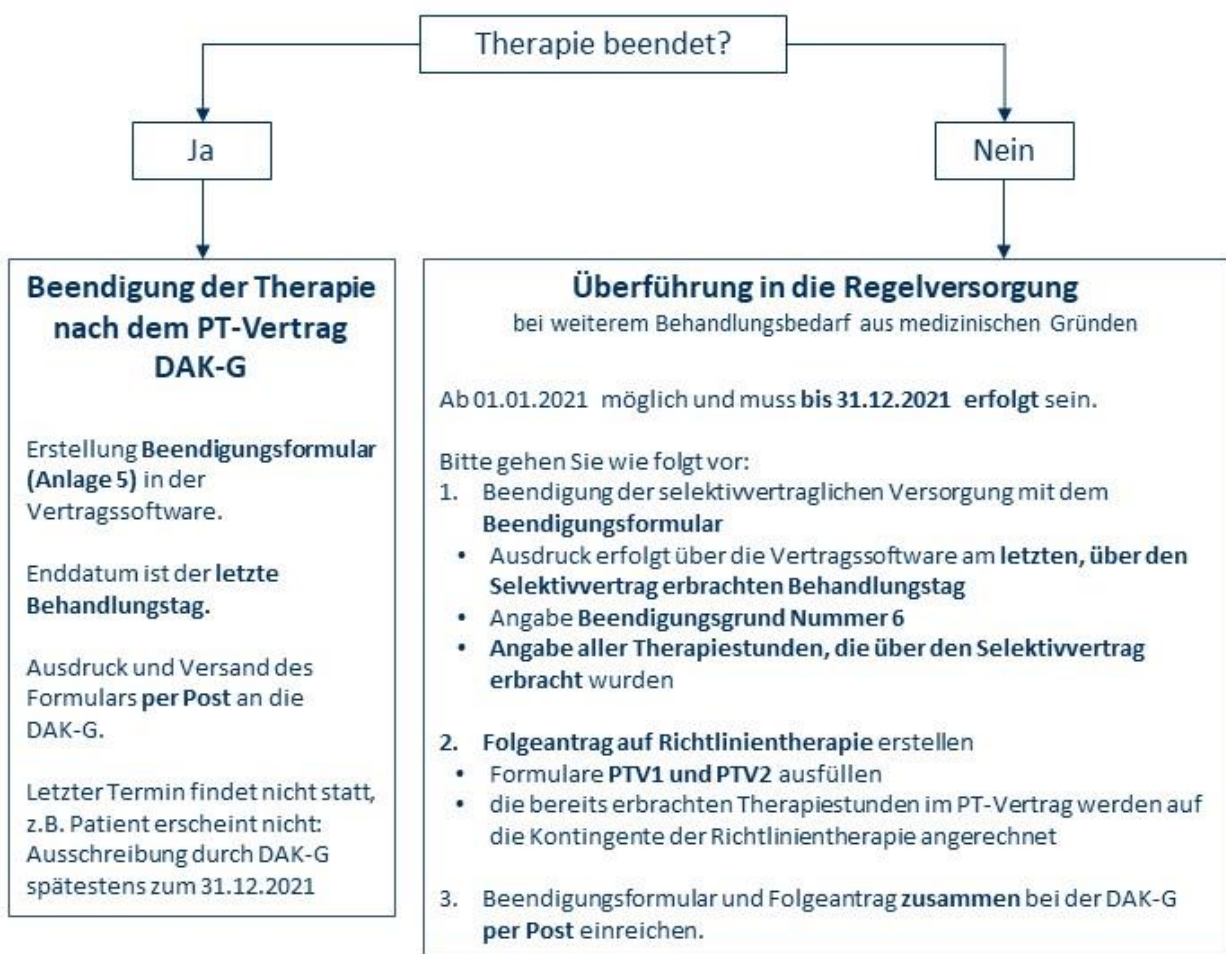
Therapie beendet?

Ja

Nein

Beendigung der Therapie nach dem PT-Vertrag DAK-G

Erstellung Beendigungsformular (Anlage 5) in der Vertragssoftware.

Enddatum ist der letzte Behandlungstag.

Ausdruck und Versand des Formulars per Post an die DAK-G.

Letzter Termin findet nicht statt, z.B. Patient erscheint nicht: Ausschreibung durch DAK-G spätestens zum 31.12.2021

Überführung in die Regelversorgung
bei weiterem Behandlungsbedarf aus medizinischen Gründen

Ab 01.01.2021 möglich und muss bis 31.12.2021 erfolgt sein.

Bitte gehen Sie wie folgt vor:
1. Beendigung der selektivvertraglichen Versorgung mit dem Beendigungsformular
• Ausdruck erfolgt über die Vertragssoftware am letzten, über den Selektivvertrag erbrachten Behandlungstag
• Angabe Beendigungsgrund Nummer 6
• Angabe aller Therapiestunden, die über den Selektivvertrag erbracht wurden

2. Folgeantrag auf Richtlinientherapie erstellen
• Formulare PTV1 und PTV2 ausfüllen
• die bereits erbrachten Therapiestunden im PT-Vertrag werden auf die Kontingente der Richtlinientherapie angerechnet

3. Beendigungsformular und Folgeantrag zusammen bei der DAK-G per Post einreichen.